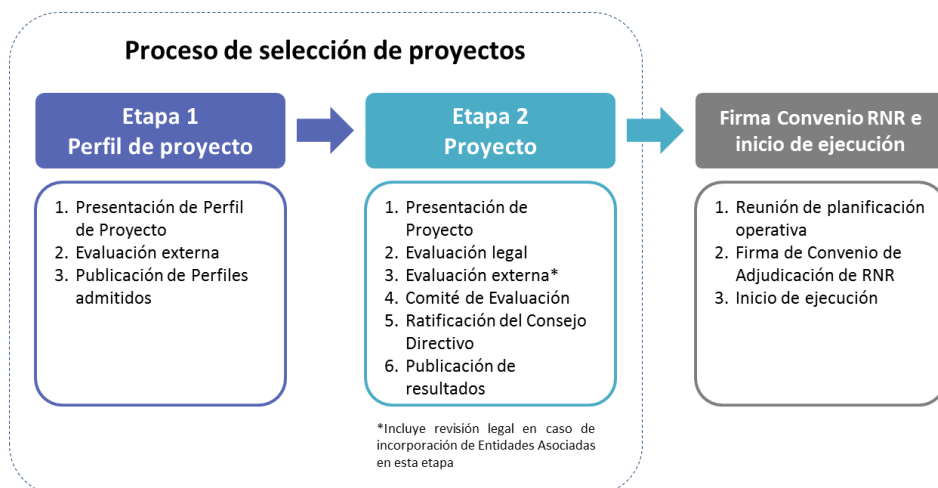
Proceso de selección de proyectos

Etapa 1
Perfil de proyecto

1. Presentación de Perfil de Proyecto
2. Evaluación externa
3. Publicación de Perfiles admitidos

Etapa 2
Proyecto

1. Presentación de Proyecto
2. Evaluación legal
3. Evaluación externa*
4. Comité de Evaluación
5. Ratificación del Consejo Directivo
6. Publicación de resultados

*Incluye revisión legal en caso de incorporación de Entidades Asociadas en esta etapa

Firma Convenio RNR e inicio de ejecución

1. Reunión de planificación operativa
2. Firma de Convenio de Adjudicación de RNR
3. Inicio de ejecución